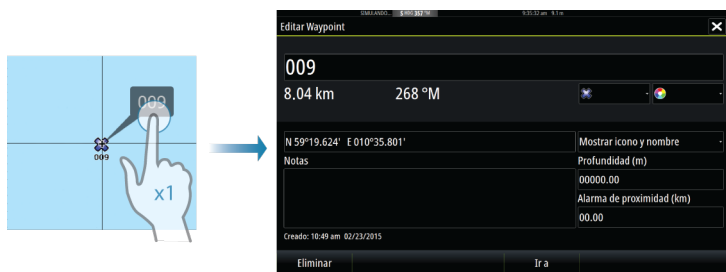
009

009

x1

SIMULANDO... $ 480 357 °M 9:35:32 am 9.1 m

Editar Waypoint

009

8.04 km

268 °M

N 59°19.624' E 010°35.801'

Mostrar icono y nombre

Notas

Profundidad (m)

00000.00

Alarma de proximidad (km)

00.00

Creado: 10:49 am 02/23/2015

Eliminar

Ir a